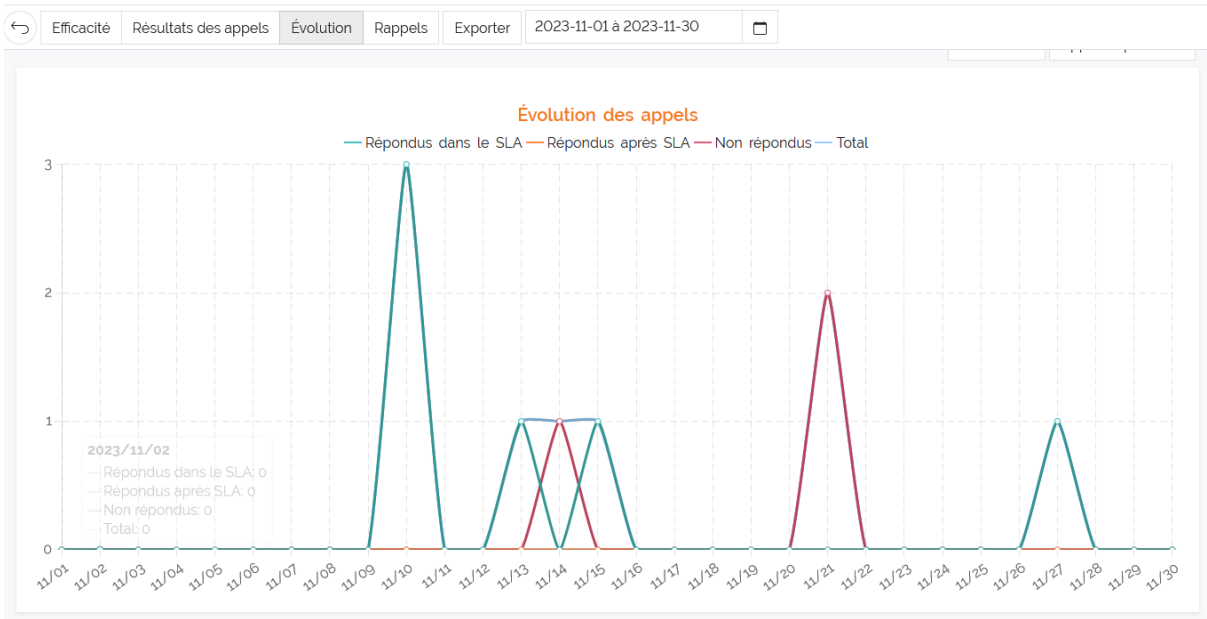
Efficacité | Résultats des appels | Évolution | Rappels | Exporter | 2023-11-01 à 2023-11-30

Évolution des appels

Répondus dans le SLA, Répondus après SLA, Non répondus, Total

3
2
1
0

2023/11/02
Répondus dans le SLA: 0
Répondus après SLA: 0
Non répondus: 0
Total: 0

11/01 11/02 11/03 11/04 11/05 11/06 11/07 11/08 11/09 11/10 11/11 11/12 11/13 11/14 11/15 11/16 11/17 11/18 11/19 11/20 11/21 11/22 11/23 11/24 11/25 11/26 11/27 11/28 11/29 11/30